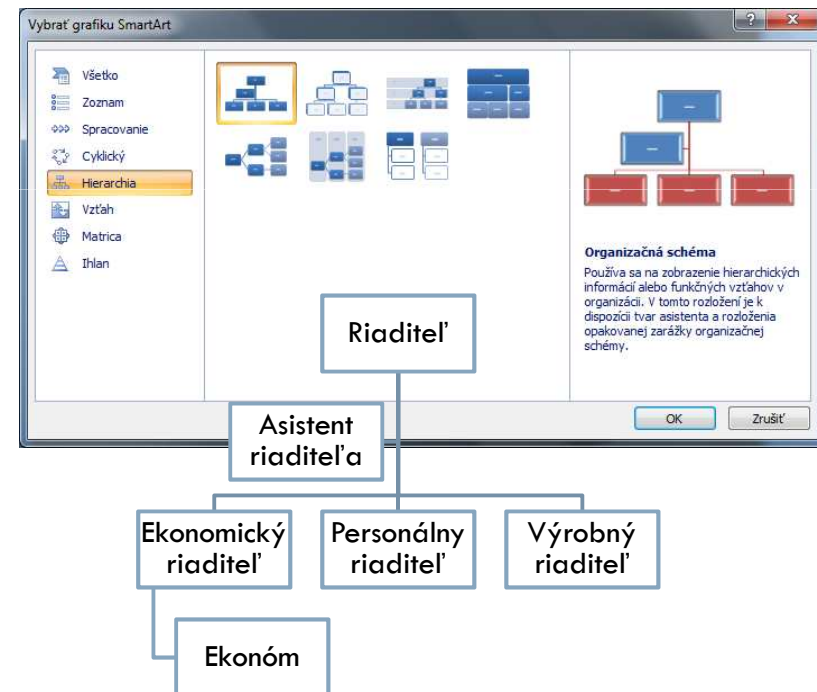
Vybrať grafiku SmartArt

Všetko
Zoznam
Spracovanie
Cyklický
Hierarchia
Vzťah
Matrica
Ihlan

Organizačná schéma
Používa sa na zobrazenie hierarchických informácií alebo funkčných vzťahov v organizácii. V tomto rozložení je k dispozícii tvar asistenta a rozloženia opakovanej zarážky organizačnej schémy.

OK
Zrušiť

Riaditeľ
Asistent riaditeľa
Ekonomický riaditeľ
Personálny riaditeľ
Výrobný riaditeľ
Ekonóm